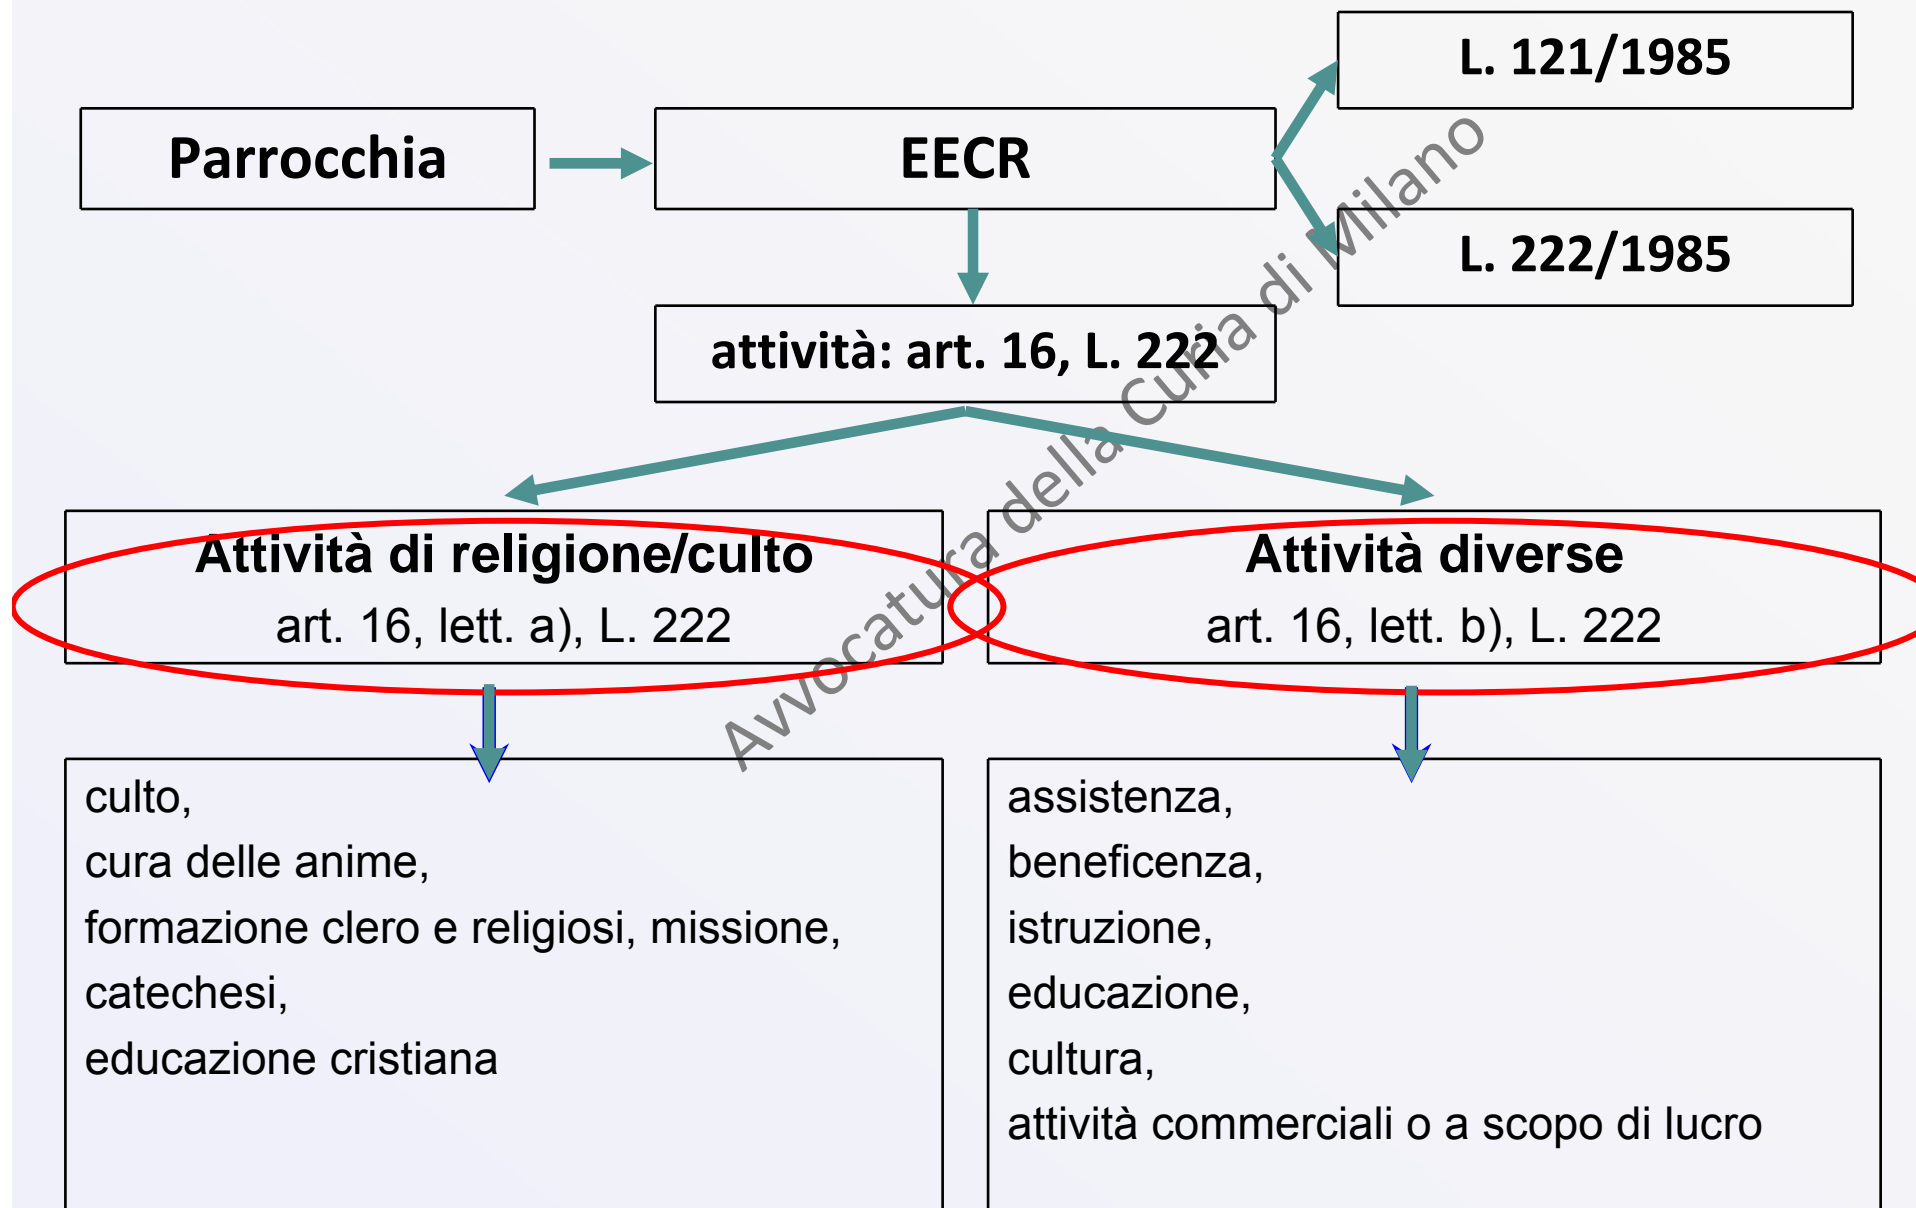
Parrocchia

EECR

L. 121/1985

L. 222/1985

attività: art. 16, L. 222

Attività di religione/culto
art. 16, lett. a), L. 222

Attività diverse
art. 16, lett. b), L. 222

culto,
cura delle anime,
formazione clero e religiosi, missione,
catechesi,
educazione cristiana

assistenza,
beneficenza,
istruzione,
educazione,
cultura,
attività commerciali o a scopo di lucro

Avvocatura della Curia di Milano